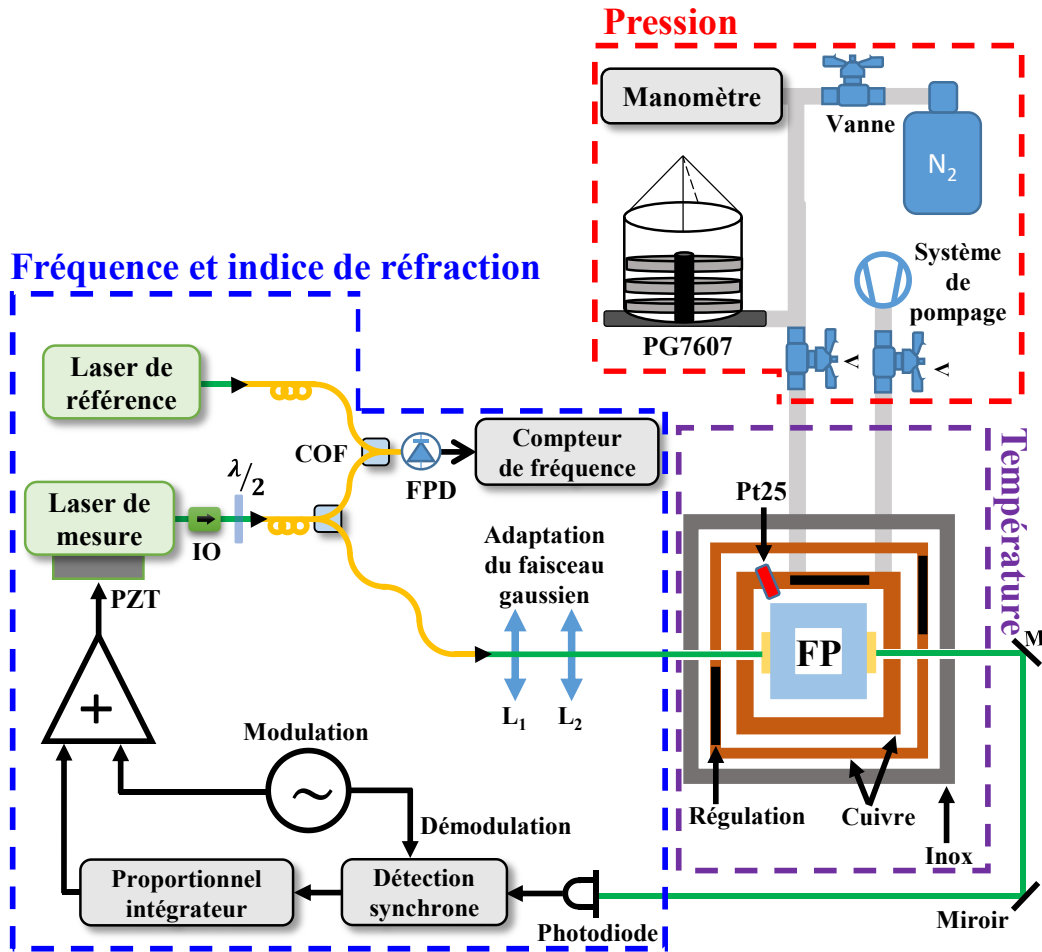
Pression

Manomètre

Vanne

$N_2$

Système de pompage

PG7607

V

V

Fréquence et indice de réfraction

Laser de référence

COF

FPD

Compteur de fréquence

Laser de mesure

IO

$\lambda/2$

PZT

Adaptation du faisceau gaussien

$L_1$

$L_2$

Température

Pt25

FP

M

+

Modulation

Démodulation

Régulation

Cuivre

Inox

Proportionnel intégrateur

Détection synchrone

Photodiode

Miroir